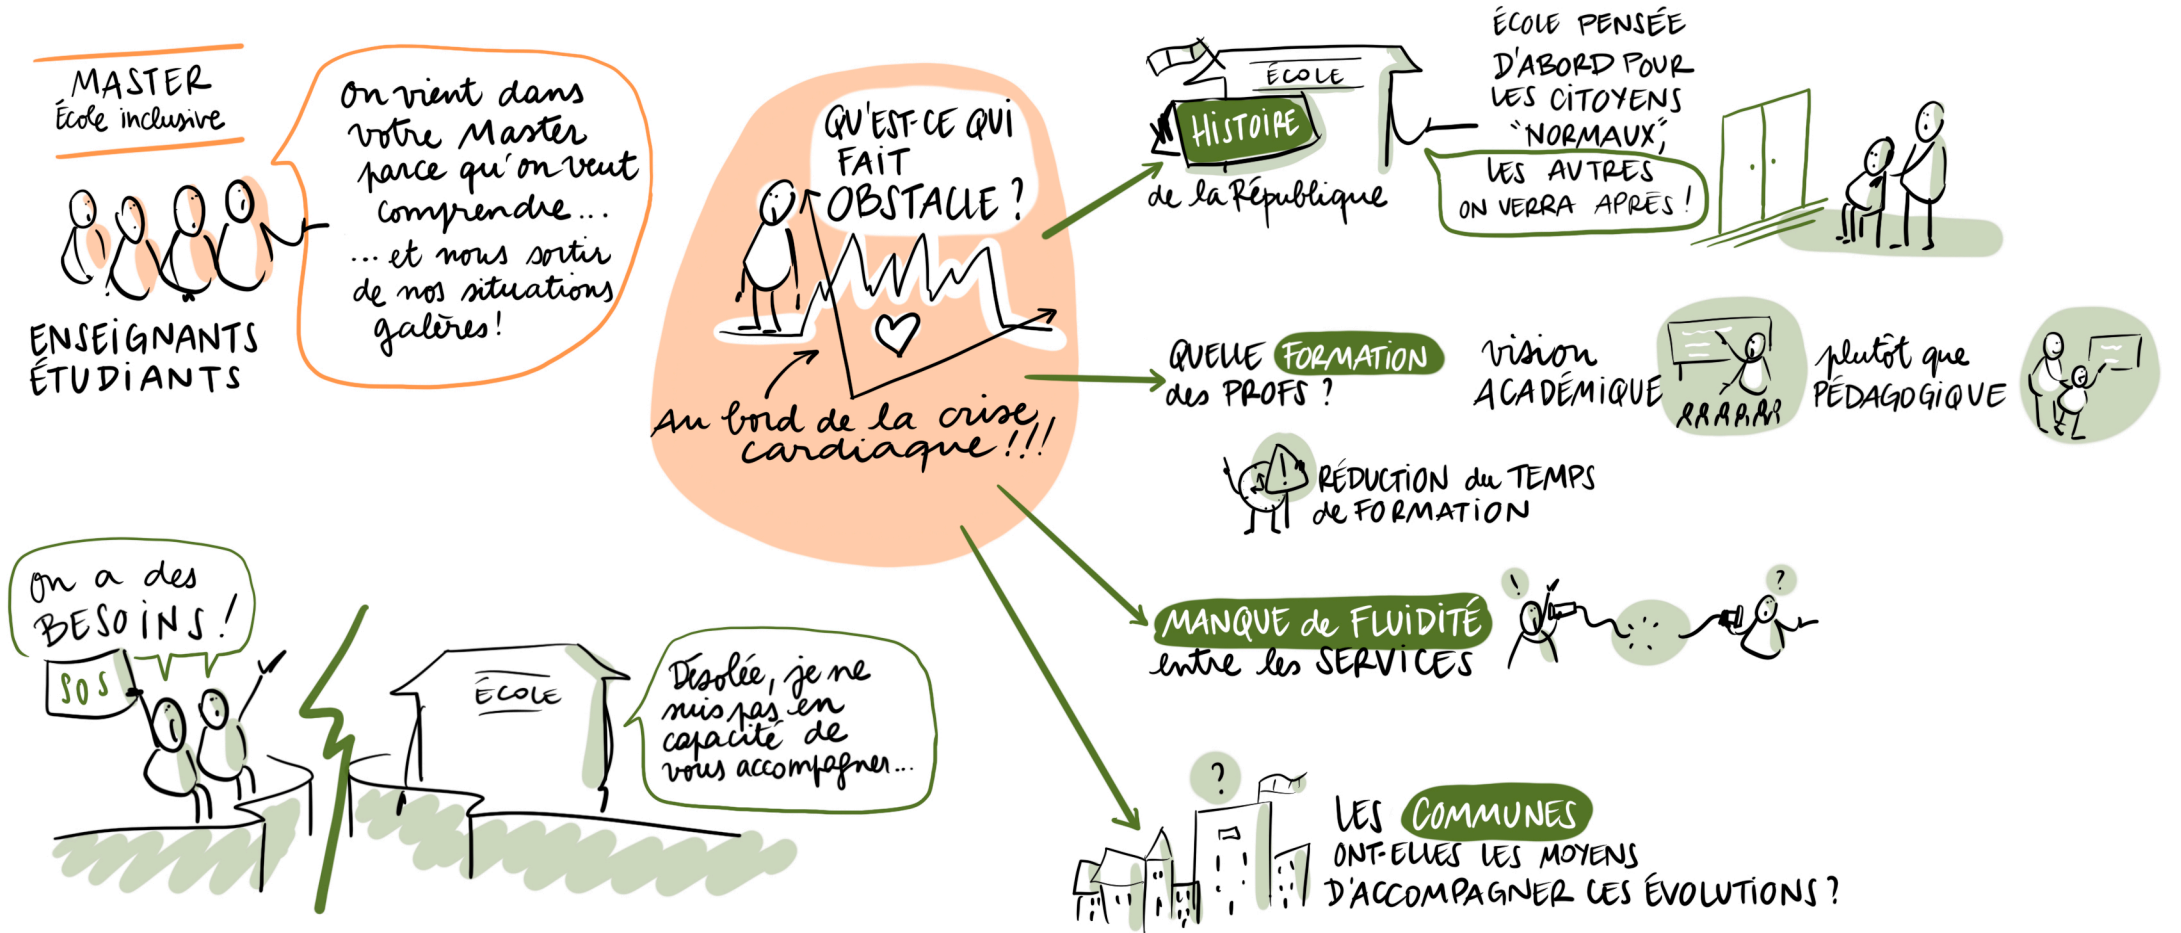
MASTER
École inclusive

ENSEIGNANTS ÉTUDIANTS

On vient dans votre Master parce qu'on veut comprendre… …et nous sortir de nos situations galères!

QU'EST-CE QUI FAIT OBSTACLE?

Au bord de la crise cardiaque!!!

ÉCOLE
HISTOIRE
de la République

ÉCOLE PENSÉE D'ABORD POUR LES CITOYENS "NORMAUX",
LES AUTRES ON VERRA APRÈS!

QUELLE FORMATION des PROFS?

vision ACADÉMIQUE
RRRRRR
plutôt que PÉDAGOGIQUE

RÉDUCTION du TEMPS de FORMATION

MANQUE de FLUIDITÉ entre les SERVICES

!
?

On a des BESOINS!
SOS

ÉCOLE

Désolée, je ne suis pas en capacité de vous accompagner…

?
LES COMMUNES ONT-ELLES LES MOYENS D'ACCOMPAGNER CES ÉVOLUTIONS?